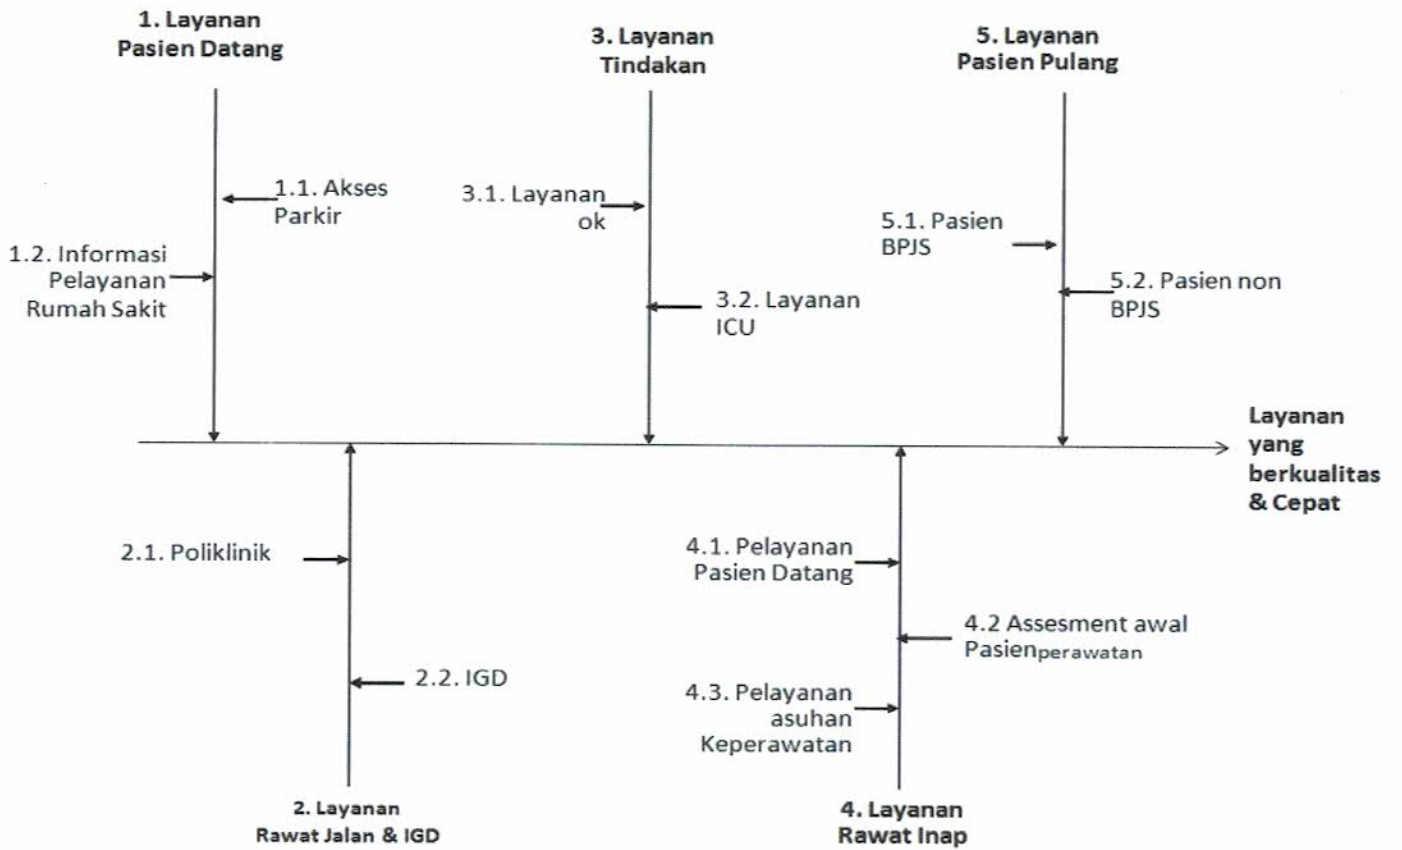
1. Layanan Pasien Datang

3. Layanan Tindakan

5. Layanan Pasien Pulang

1.1. Akses Parkir

1.2. Informasi Pelayanan Rumah Sakit

3.1. Layanan ok

3.2. Layanan ICU

5.1. Pasien BPJS

5.2. Pasien non BPJS

Layanan yang berkualitas & Cepat

2.1. Poliklinik

2.2. IGD

4.1. Pelayanan Pasien Datang

4.2 Assesment awal Pasien$_{perawatan}$

4.3. Pelayanan asuhan Keperawatan

2. Layanan Rawat Jalan & IGD

4. Layanan Rawat Inap